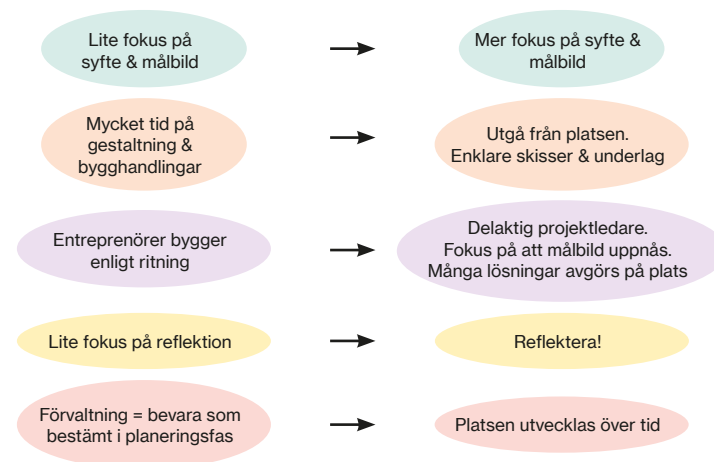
Lite fokus på syfte & målbild

Mer fokus på syfte & målbild

Mycket tid på gestaltning & bygghandlingar

Utgå från platsen. Enklare skisser & underlag

Entreprenörer bygger enligt ritning

Delaktig projektledare. Fokus på att målbild uppnås. Många lösningar avgörs på plats

Lite fokus på reflektion

Reflektera!

Förvaltning = bevara som bestämt i planeringsfas

Platsen utvecklas över tid